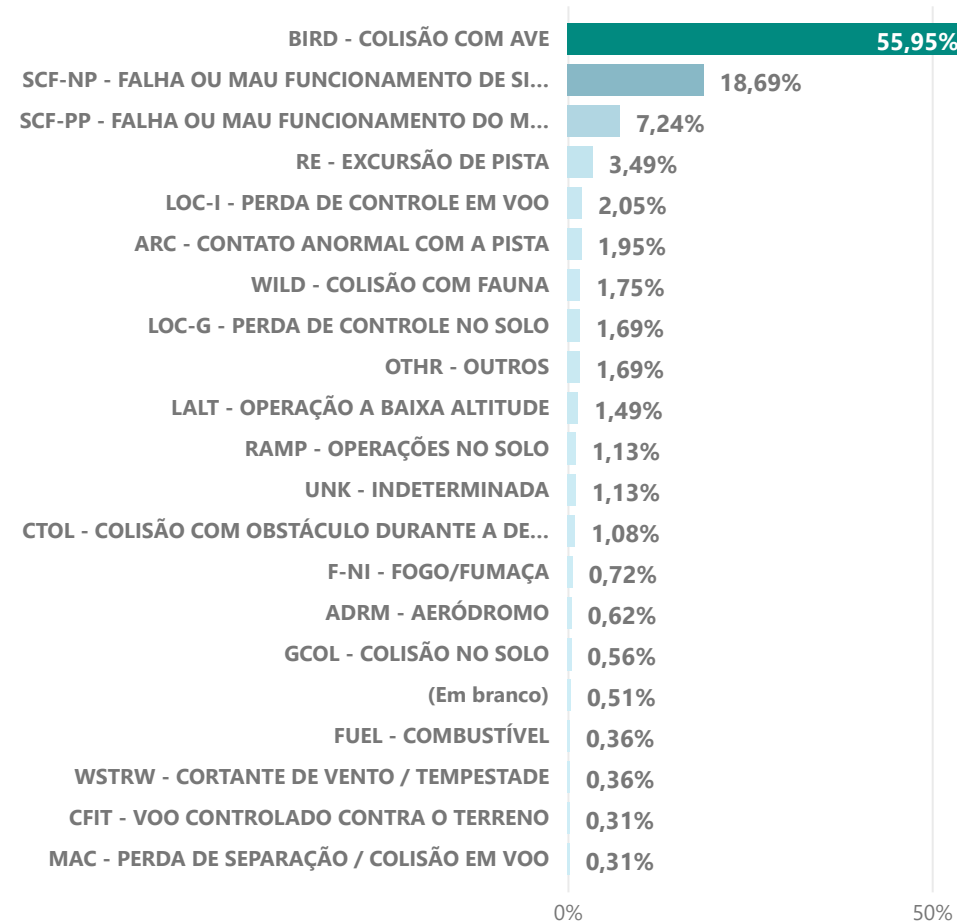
BIRD - COLISÃO COM AVE 55,95%
SCF-NP - FALHA OU MAU FUNCIONAMENTO DE SI... 18,69%
SCF-PP - FALHA OU MAU FUNCIONAMENTO DO M... 7,24%
RE - EXCURSÃO DE PISTA 3,49%
LOC-I - PERDA DE CONTROLE EM VOO 2,05%
ARC - CONTATO ANORMAL COM A PISTA 1,95%
WILD - COLISÃO COM FAUNA 1,75%
LOC-G - PERDA DE CONTROLE NO SOLO 1,69%
OTHR - OUTROS 1,69%
LALT - OPERAÇÃO A BAIXA ALTITUDE 1,49%
RAMP - OPERAÇÕES NO SOLO 1,13%
UNK - INDETERMINADA 1,13%
CTOL - COLISÃO COM OBSTÁCULO DURANTE A DE... 1,08%
F-NI - FOGO/FUMAÇA 0,72%
ADRM - AERÓDROMO 0,62%
GCOL - COLISÃO NO SOLO 0,56%
(Em branco) 0,51%
FUEL - COMBUSTÍVEL 0,36%
WSTRW - CORTANTE DE VENTO / TEMPESTADE 0,36%
CFIT - VOO CONTROLADO CONTRA O TERRENO 0,31%
MAC - PERDA DE SEPARAÇÃO / COLISÃO EM VOO 0,31%
0%
50%